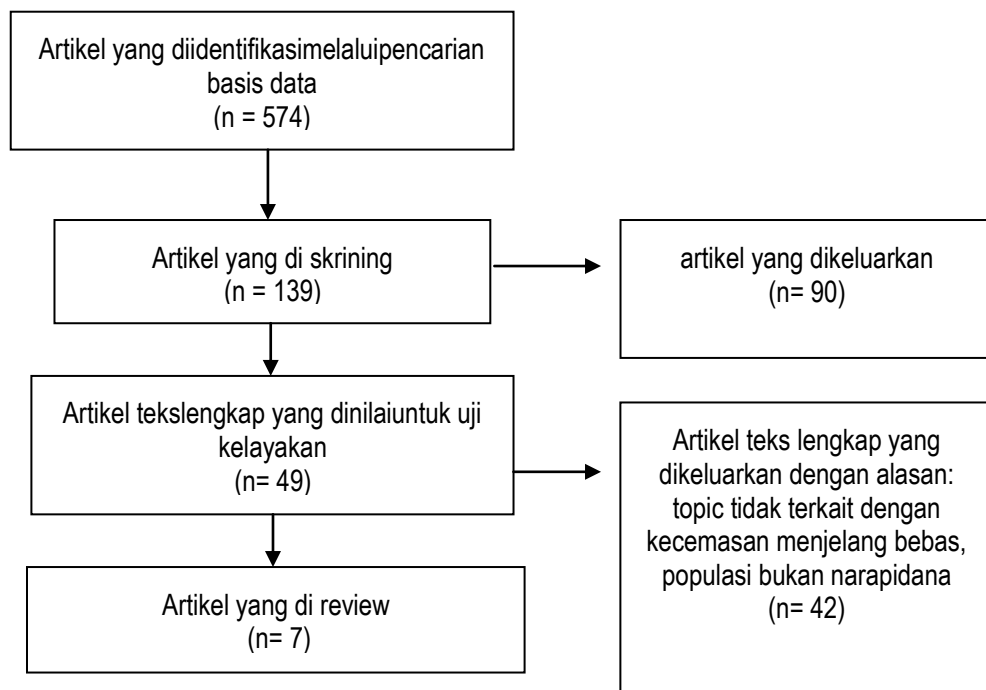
Artikel yang diidentifikasimelaluipencarian basis data
(n = 574)

Artikel yang di skrining
(n = 139)

artikel yang dikeluarkan
(n= 90)

Artikel tekslengkap yang dinilaiuntuk uji kelayakan
(n= 49)

Artikel teks lengkap yang dikeluarkan dengan alasan: topic tidak terkait dengan kecemasan menjelang bebas, populasi bukan narapidana
(n= 42)

Artikel yang di review
(n= 7)